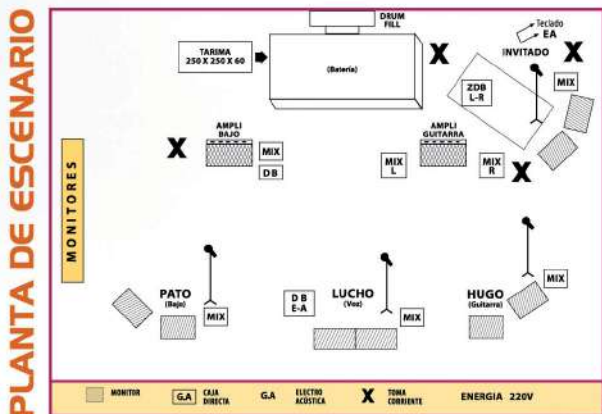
PLANTA DE ESCENARIO

DRUM FILL

TARIMA 250 X 250 X 60

(Batería)

X

Teclado EA

INVITADO

X

MIX

ZDB L-R

AMPLI BAJO

X

MIX

DB

AMPLI GUITARRA

MIX L

MIX R

X

MONITORES

PATO (Bajo)

MIX

DB E-A

LUCHO (Voz)

MIX

HUGO (Guitarra)

MIX

MONITOR

G.A CAJA DIRECTA

G.A ELECTRO ACÚSTICA

X TOMA CORRIENTE

ENERGIA 220V